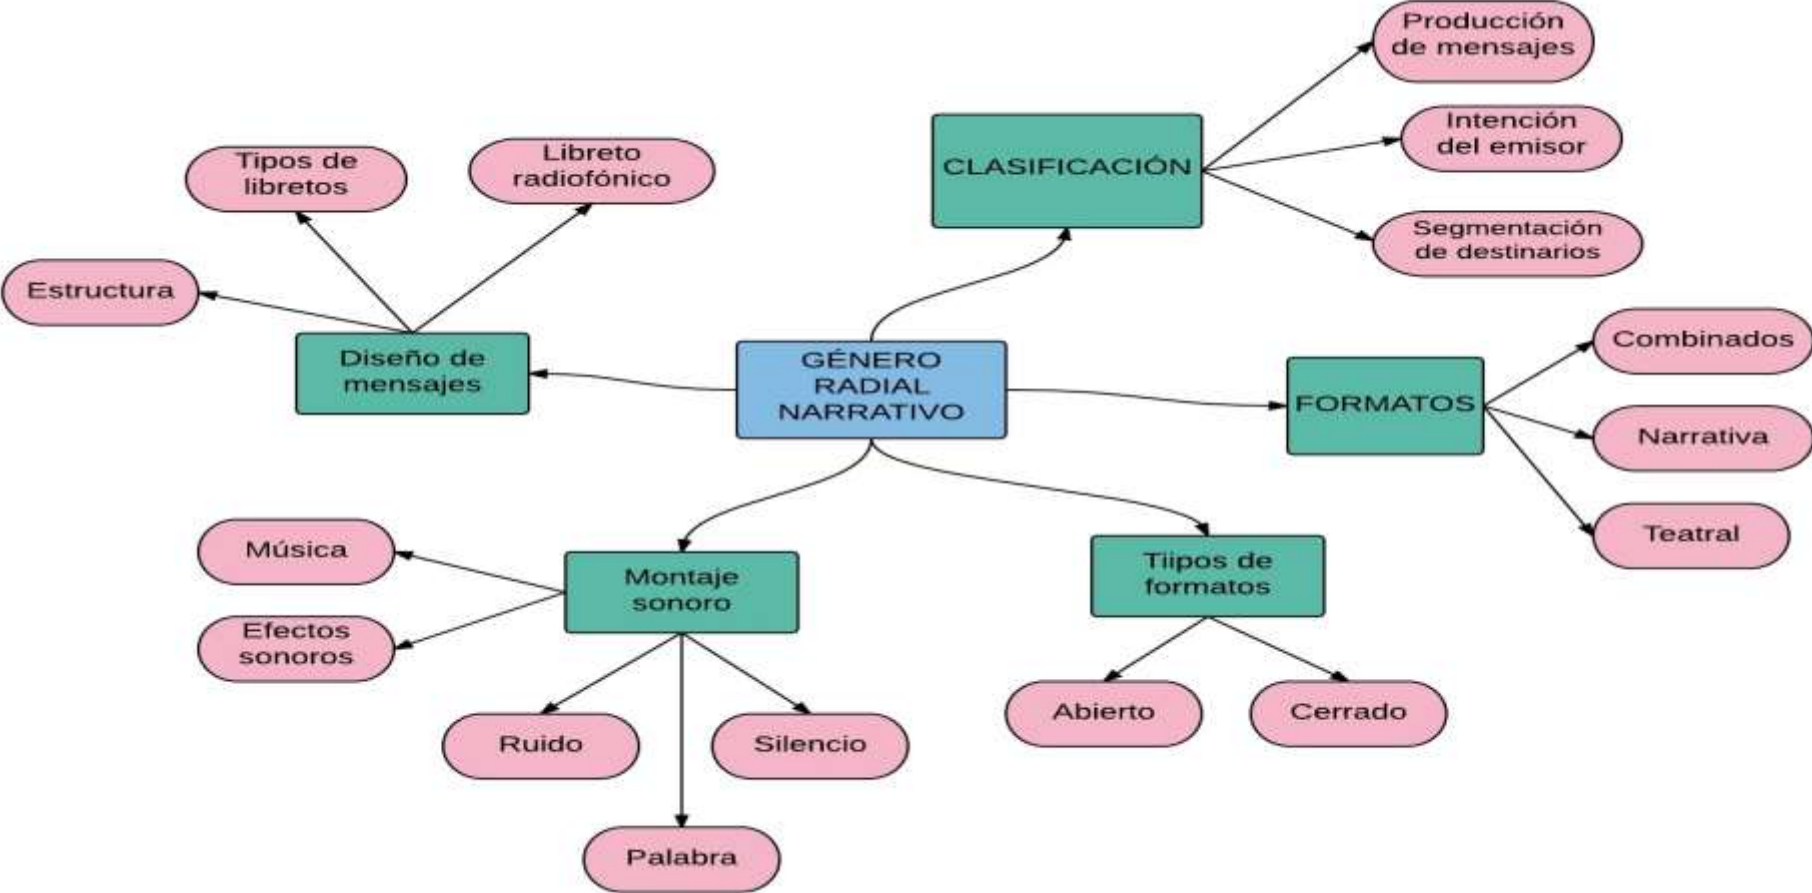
GÉNERO RADIAL NARRATIVO

CLASIFICACIÓN

Producción de mensajes

Intención del emisor

Segmentación de destinarios

Diseño de mensajes

Tipos de libretos

Libreto radiofónico

Estructura

FORMATOS

Combinados

Narrativa

Teatral

Montaje sonoro

Música

Efectos sonoros

Ruido

Silencio

Palabra

Tiipos de formatos

Abierto

Cerrado